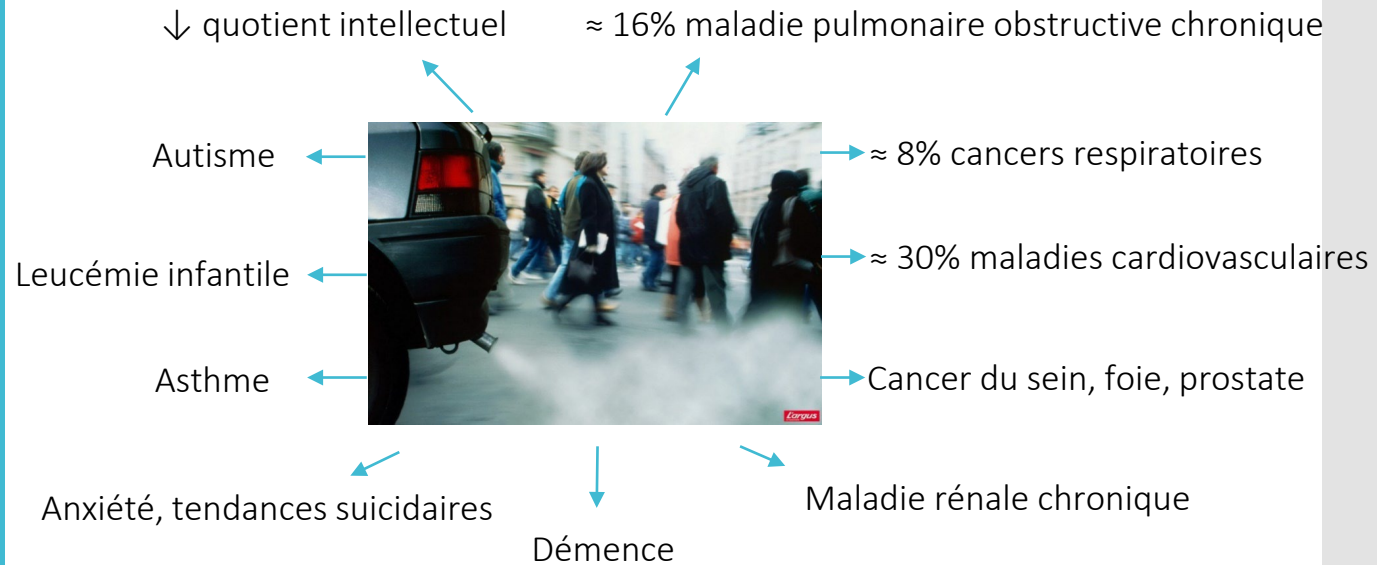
↓ quotient intellectuel

≈ 16% maladie pulmonaire obstructive chronique

Autisme

≈ 8% cancers respiratoires

Leucémie infantile

≈ 30% maladies cardiovasculaires

Asthme

Cancer du sein, foie, prostate

L'argus

Anxiété, tendances suicidaires

Démence

Maladie rénale chronique